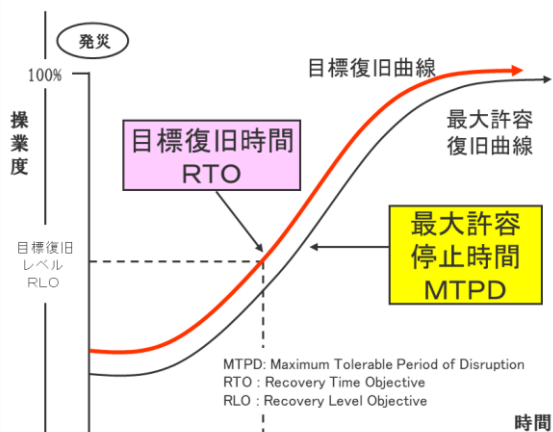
発災

100%

操業度

目標復旧曲線

最大許容
復旧曲線

目標復旧時間
RTO

最大許容
停止時間
MTPD

目標復旧
レベル
RLO

MTPD: Maximum Tolerable Period of Disruption
RTO : Recovery Time Objective
RLO : Recovery Level Objective

時間